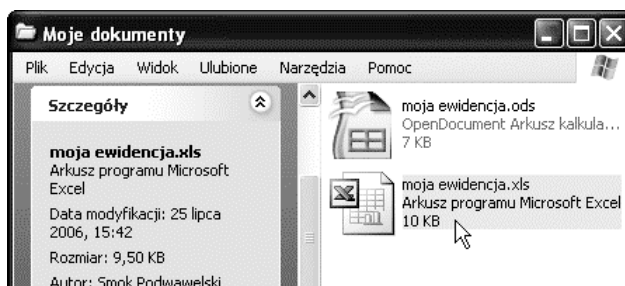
Moje dokumenty

Plik Edycja Widok Ulubione Narzędzia Pomoc

Szczegóły

moja ewidencja.xls
Arkusz programu Microsoft Excel
Data modyfikacji: 25 lipca 2006, 15:42
Rozmiar: 9,50 KB
Autor: Smok Podwawelski

moja ewidencja.ods
OpenDocument Arkusz kalkula...
7 KB

moja ewidencja.xls
Arkusz programu Microsoft Excel
10 KB